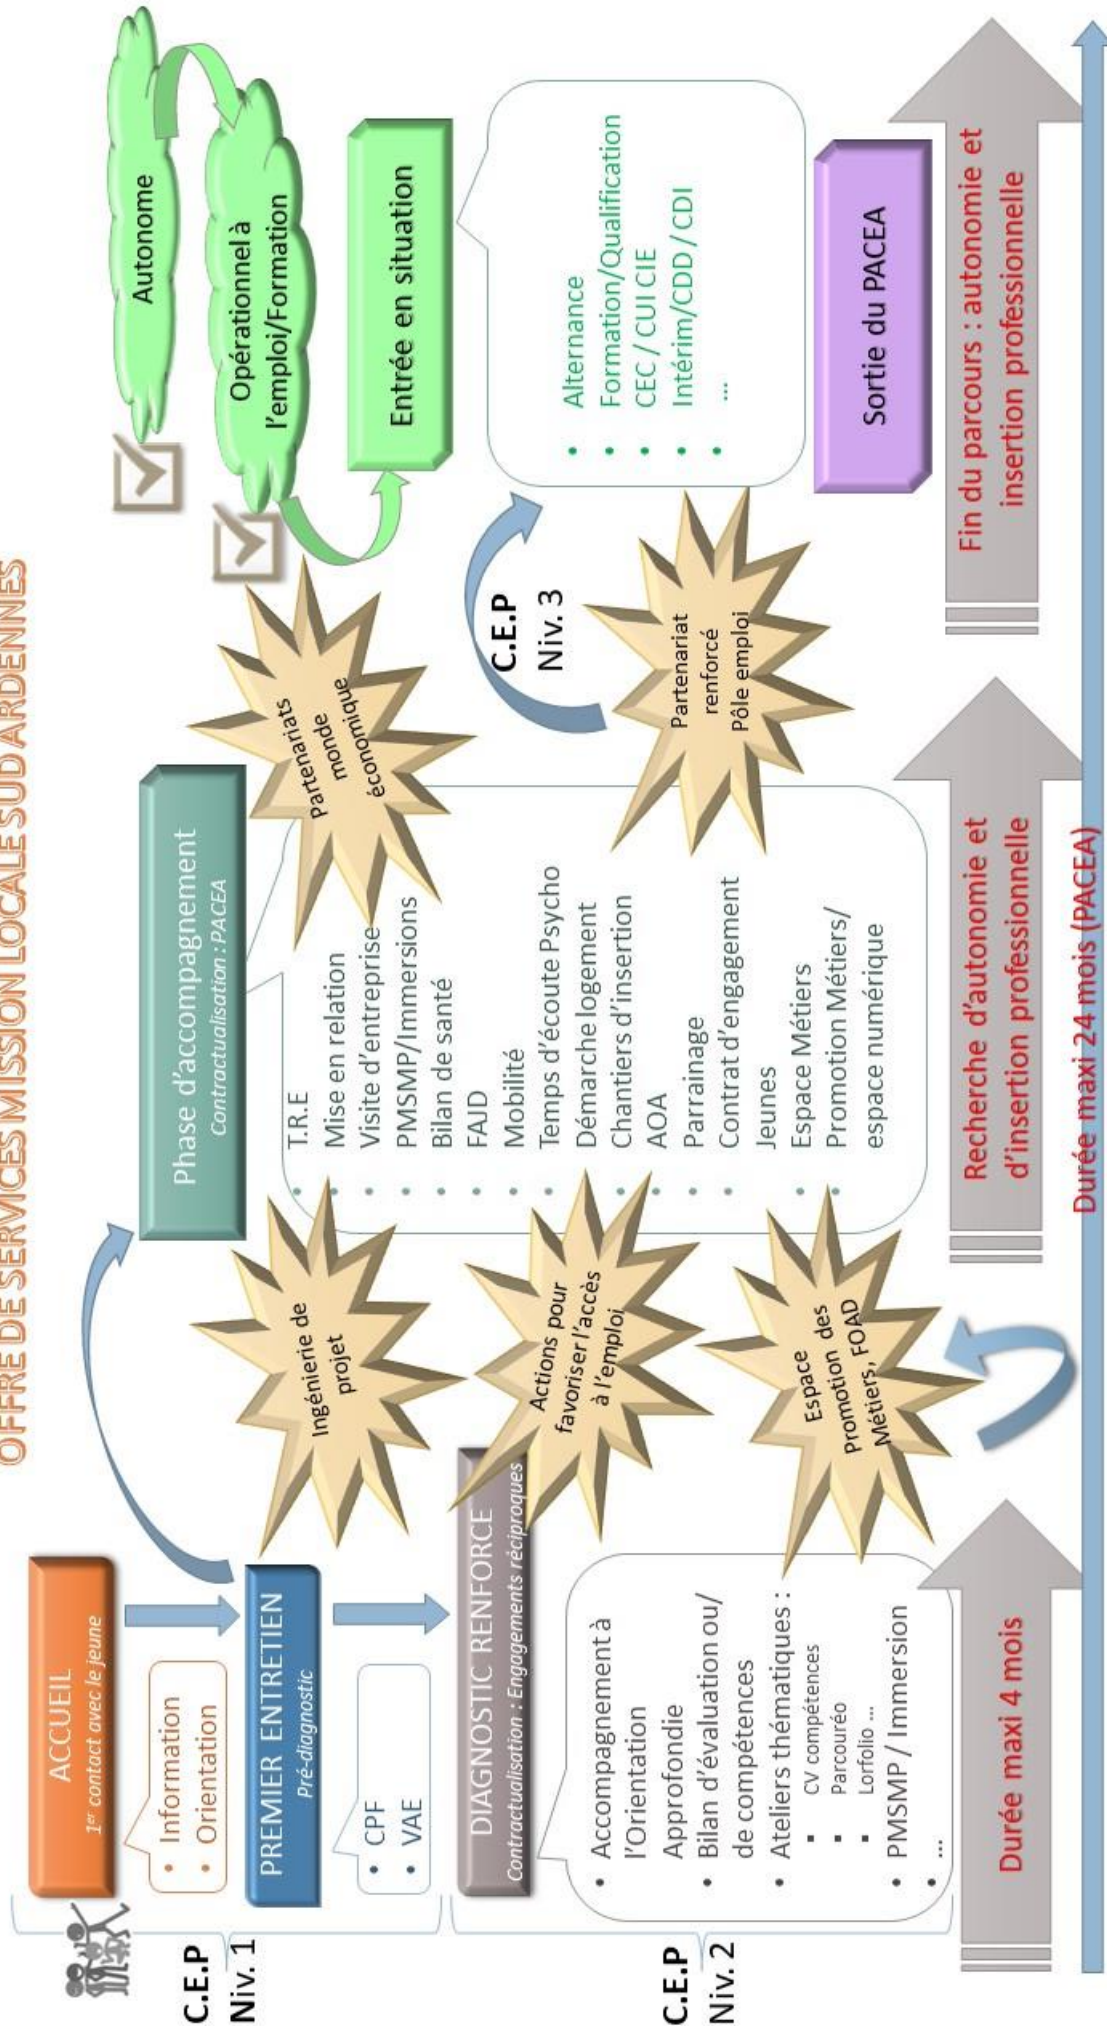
OFFRE DE SERVICES MISSION LOCALE SUD ARDENNES

C.E.P
Niv. 1

ACCUEIL
1er contact avec le jeune

• Information
• Orientation

PREMIER ENTRETIEN
Pré-diagnostic

• CPF
• VAE

C.E.P
Niv. 2

DIAGNOSTIC RENFORCE
Contractualisation : Engagements réciproques

• Accompagnement à l'Orientation Approfondie
• Bilan d'évaluation ou/ de compétences
• Ateliers thématiques :
▪ CV compétences
▪ Parcouréo
▪ Lorfolio ...
• PMSMP / Immersion
• ...

Durée maxi 4 mois

Ingénierie de projet

Actions pour favoriser l'accès à l'emploi

Espace des Métiers, Promotion FOAD

Phase d'accompagnement
Contractualisation : PACEA

• T.R.E
• Mise en relation
• Visite d'entreprise
• PMSMP/Immersions
• Bilan de santé
• FAJD
• Mobilité
• Temps d'écoute Psycho
• Démarche logement
• Chantiers d'insertion
• AOA
• Parrainage
• Contrat d'engagement Jeunes
• Espace Métiers
• Promotion Métiers/ espace numérique

Recherche d'autonomie et d'insertion professionnelle

Partenariats monde économique

Partenariat renforcé Pôle emploi

C.E.P
Niv. 3

Autonome

Opérationnel à l'emploi/Formation

Entrée en situation

• Alternance
• Formation/Qualification
• CEC / CUI CIE
• Intérim/CDD/CDI
• ...

Sortie du PACEA

Fin du parcours : autonomie et insertion professionnelle

Durée maxi 24 mois (PACEA)